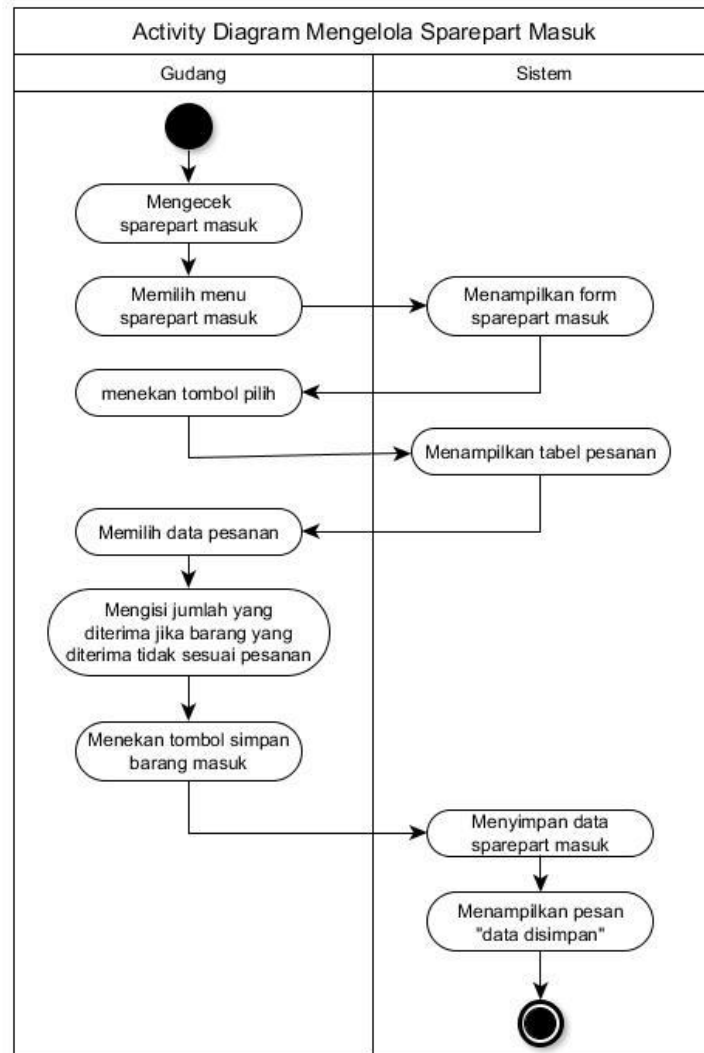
Activity Diagram Mengelola Sparepart Masuk

| Gudang | Sistem |
|---|---|

Mengecek sparepart masuk

Memilih menu sparepart masuk

Menampilkan form sparepart masuk

menekan tombol pilih

Menampilkan tabel pesanan

Memilih data pesanan

Mengisi jumlah yang diterima jika barang yang diterima tidak sesuai pesanan

Menekan tombol simpan barang masuk

Menyimpan data sparepart masuk

Menampilkan pesan "data disimpan"